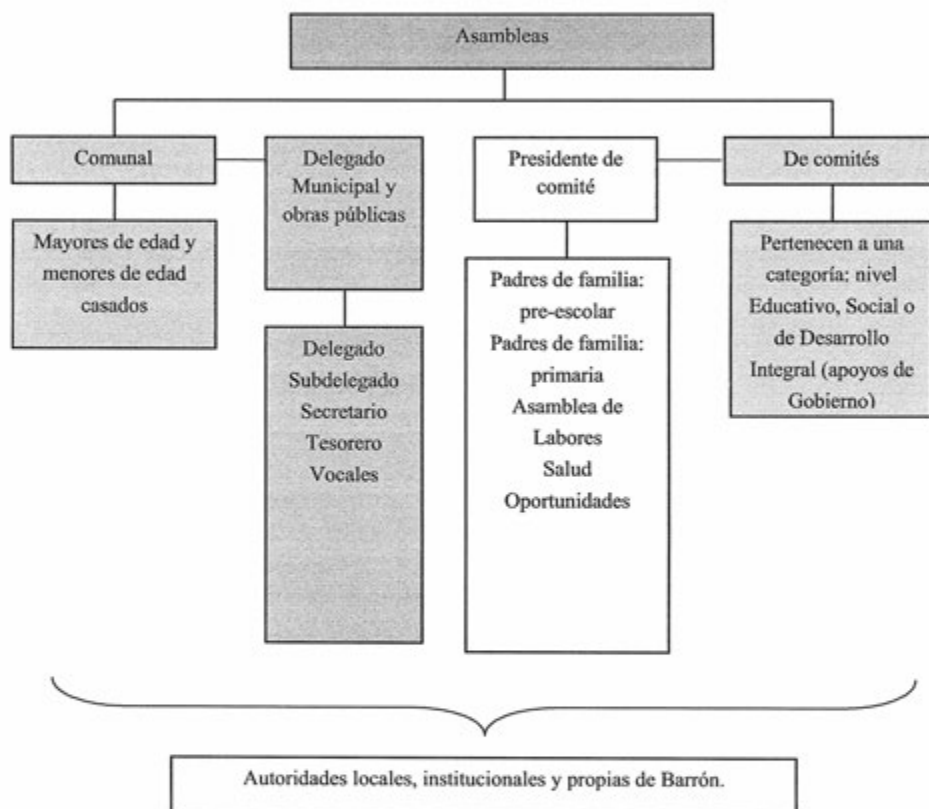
Asambleas

Comunal

Delegado Municipal y obras públicas

Presidente de comité

De comités

Mayores de edad y menores de edad casados

Delegado
Subdelegado
Secretario
Tesorero
Vocales

Padres de familia: pre-escolar
Padres de familia: primaria
Asamblea de Labores
Salud
Oportunidades

Pertenecen a una categoría: nivel Educativo, Social o de Desarrollo Integral (apoyos de Gobierno)

Autoridades locales, institucionales y propias de Barrón.